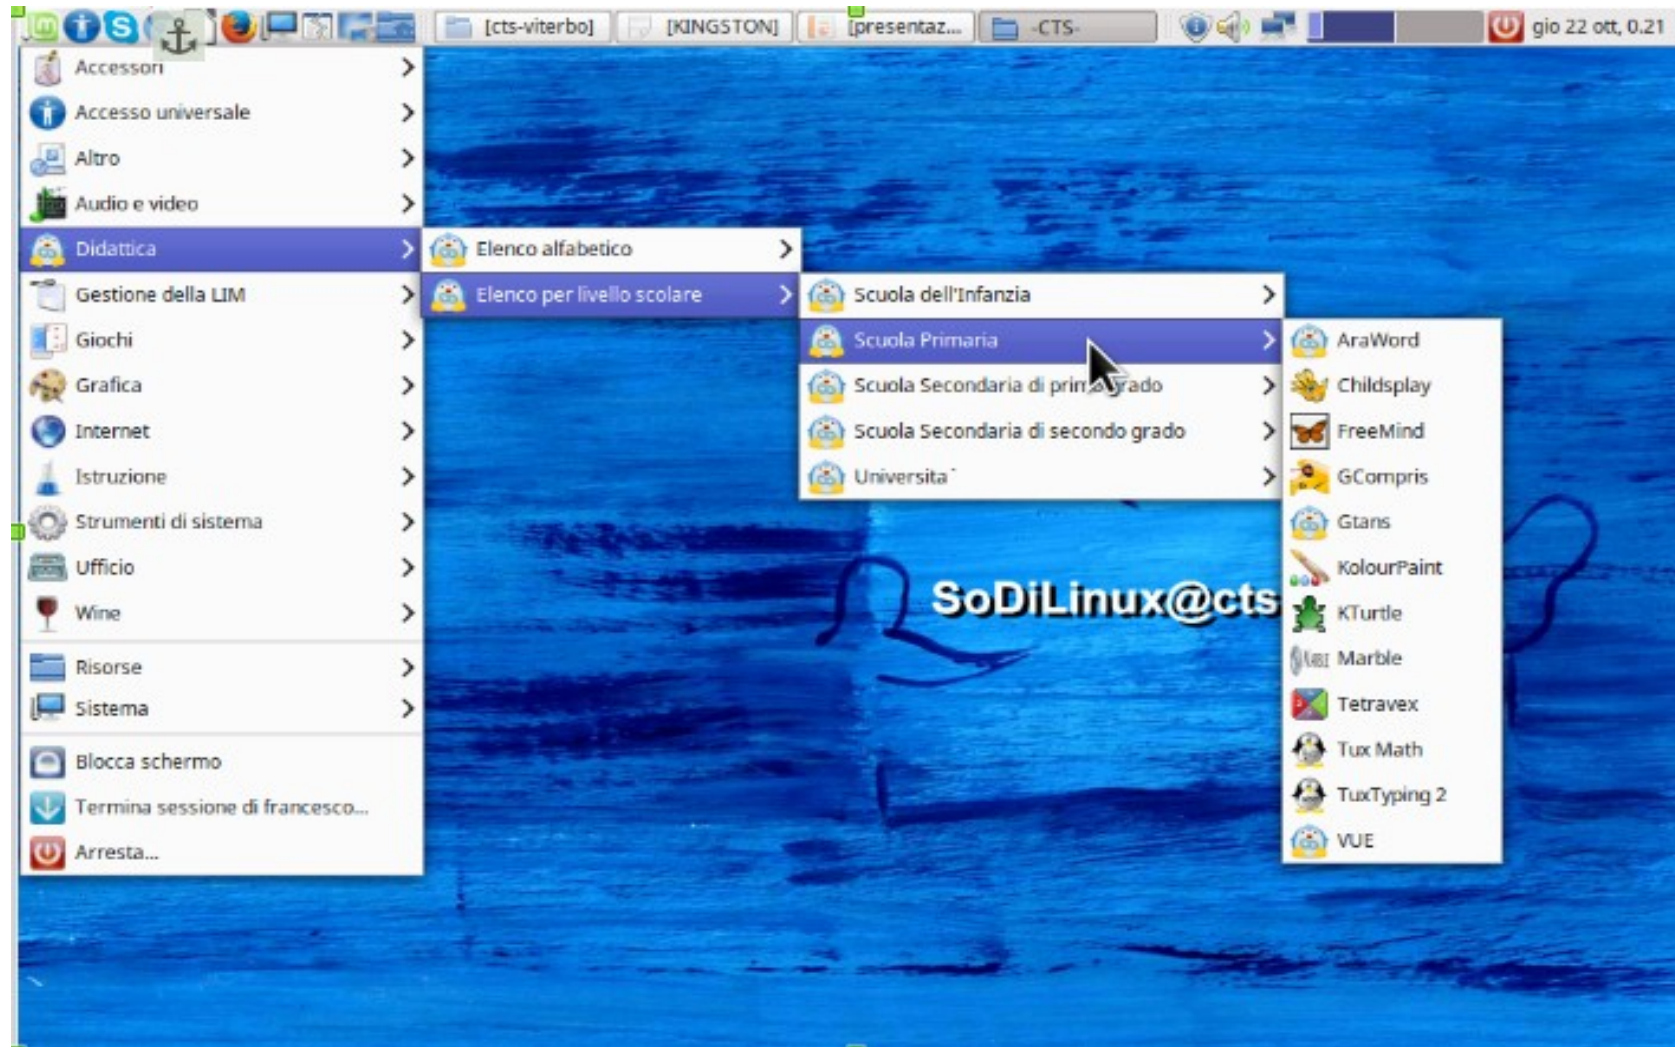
[cts-viterbo] [KINGSTON] [presentaz... -CTS- gio 22 ott, 0.21

Accessori
Accesso universale
Altro
Audio e video
Didattica
Gestione della LIM
Giochi
Grafica
Internet
Istruzione
Strumenti di sistema
Ufficio
Wine
Risorse
Sistema
Blocca schermo
Termina sessione di francesco...
Arresta...

Elenco alfabetico
Elenco per livello scolare

Scuola dell'Infanzia
Scuola Primaria
Scuola Secondaria di prim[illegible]rado
Scuola Secondaria di secondo grado
Universita`

AraWord
Childsplay
FreeMind
GCompris
Gtans
KolourPaint
KTurtle
Marble
Tetravex
Tux Math
TuxTyping 2
VUE

SoDiLinux@cts